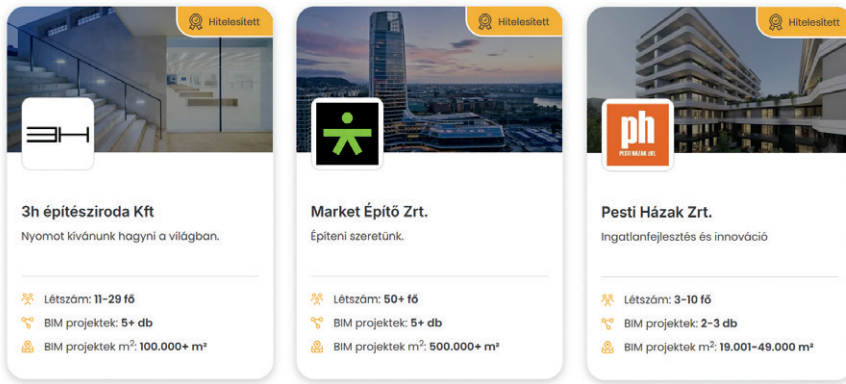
Hitelesített

3H

3h építésziroda Kft

Nyomot kívánunk hagyni a világban.

Létszám: 11-29 fő

BIM projektek: 5+ db

BIM projektek m$^2$: 100.000+ m²

Hitelesített

Market Építő Zrt.

Építeni szeretünk.

Létszám: 50+ fő

BIM projektek: 5+ db

BIM projektek m$^2$: 500.000+ m²

Hitelesített

ph

PESTI HÁZAK ZRT.

Pesti Házak Zrt.

Ingatlanfejlesztés és innováció

Létszám: 3-10 fő

BIM projektek: 2-3 db

BIM projektek m$^2$: 19.001-49.000 m²